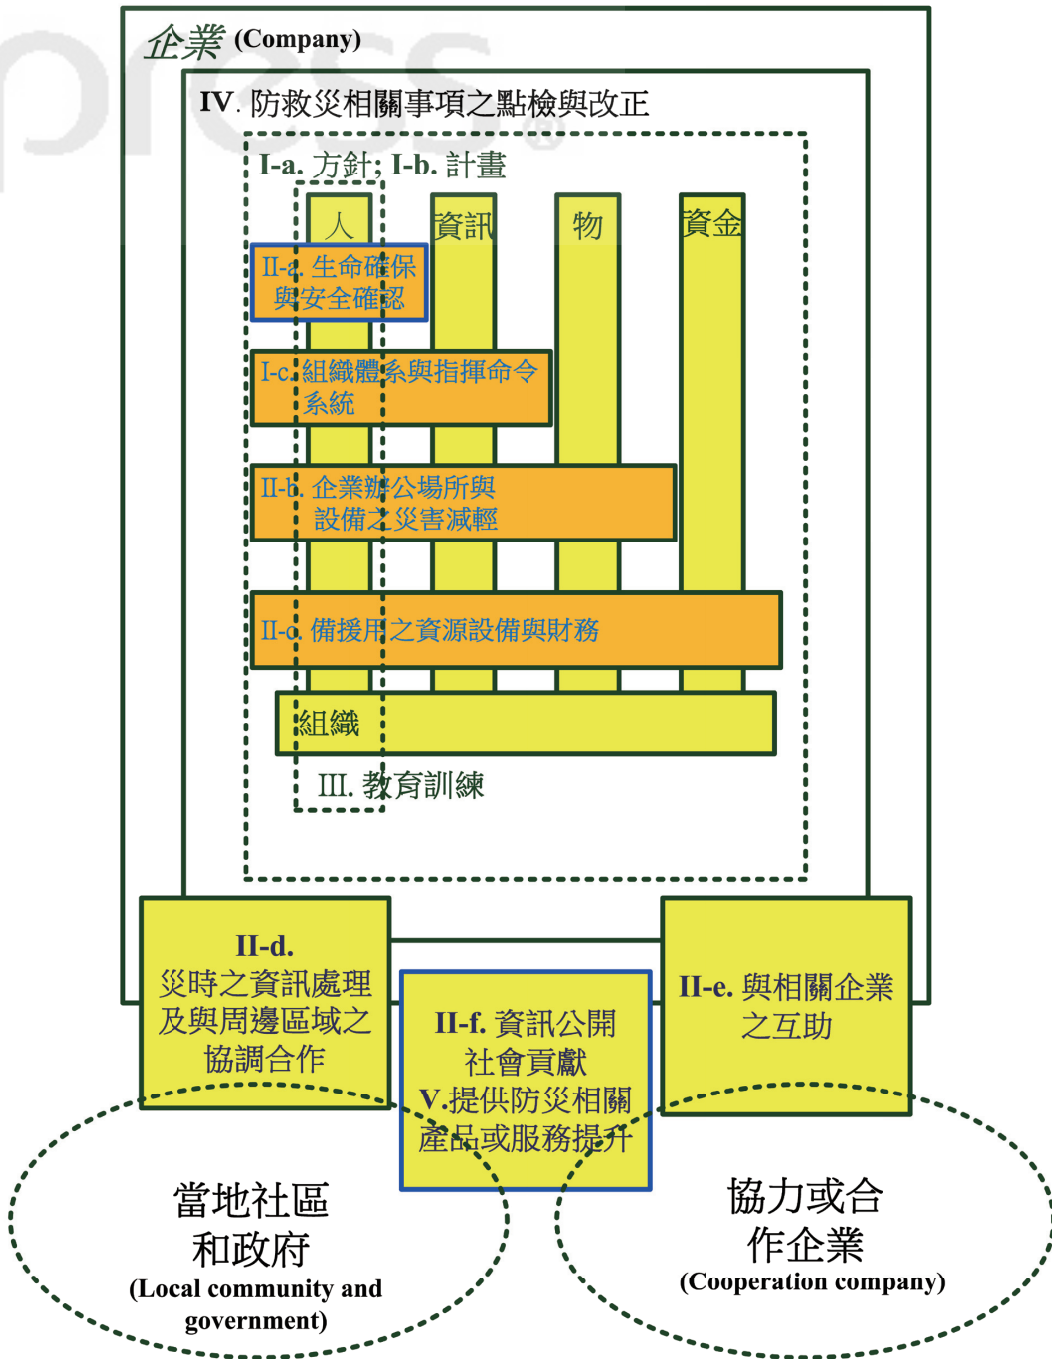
企業 (Company)

IV. 防救災相關事項之點檢與改正

I-a. 方針; I-b. 計畫

人

資訊

物

資金

II-a. 生命確保與安全確認

I-c. 組織體系與指揮命令系統

II-b. 企業辦公場所與設備之災害減輕

II-c. 備援用之資源設備與財務

組織

III. 教育訓練

II-d. 災時之資訊處理及與周邊區域之協調合作

II-f. 資訊公開社會貢獻
V.提供防災相關產品或服務提升

II-e. 與相關企業之互助

當地社區和政府
(Local community and government)

協力或合作企業
(Cooperation company)